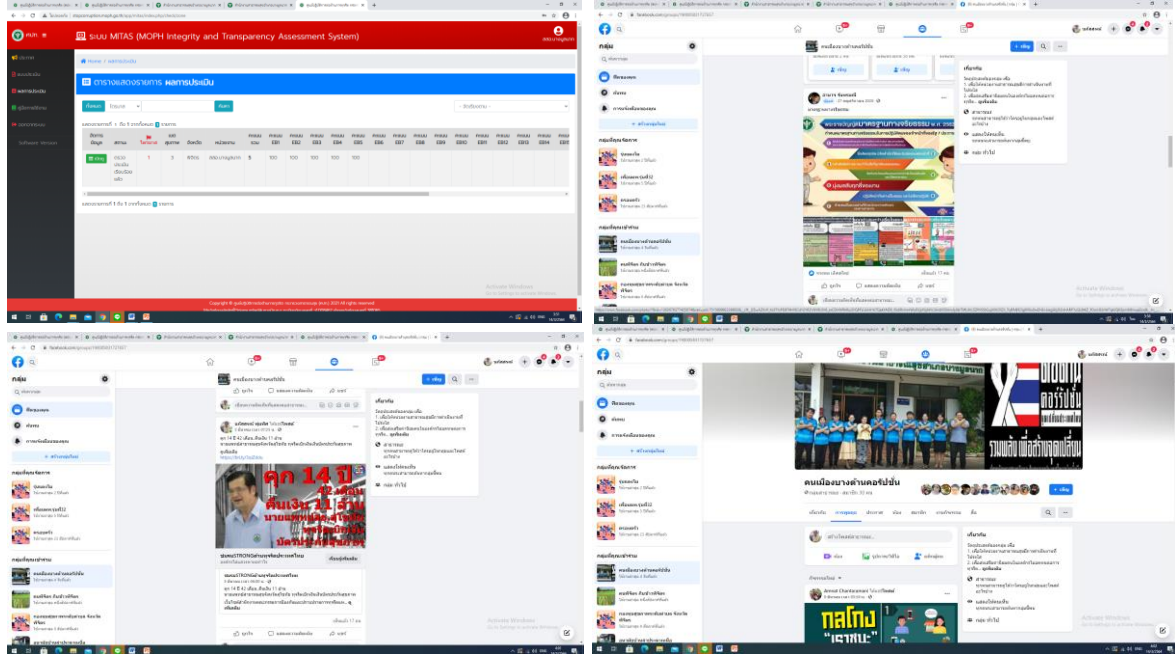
ระบบ MITAS (MOPH Integrity and Transparency Assessment System)

ตารางแสดงรายการ ผลการประเมิน

| MIT | สถานะ | | | | หน่วยงาน | คะแนนรวม | EB1 | EB2 | EB3 | EB4 | EB5 |
|---|---|---|---|---|---|---|---|---|---|---|---|
| | | 1 | 3 | | | 5 | 100 | 100 | 100 | 100 | 100 |

Activate Windows

คนเมืองบางด่านคอร์รัปชั่น

คุก 14 ปี

Activate Windows

คนเมืองบางด่านคอร์รัปชั่น

กลโกง

Activate Windows